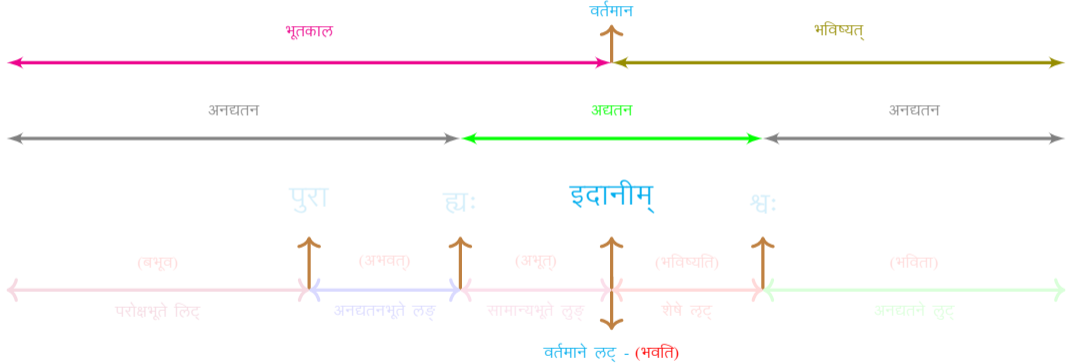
वर्तमान

भूतकाल

भविष्यत्

अनद्यतन

अद्यतन

अनद्यतन

पुरा

ह्यः

इदानीम्

श्वः

(बभूव)

(अभवत्)

(अभूत्)

(भविष्यति)

(भविता)

परोक्षभूते लिट्

अनद्यतनभूते लङ्

सामान्यभूते लुङ्

शेषे लृट्

अनद्यतने लुट्

वर्तमाने लट् - (भवति)